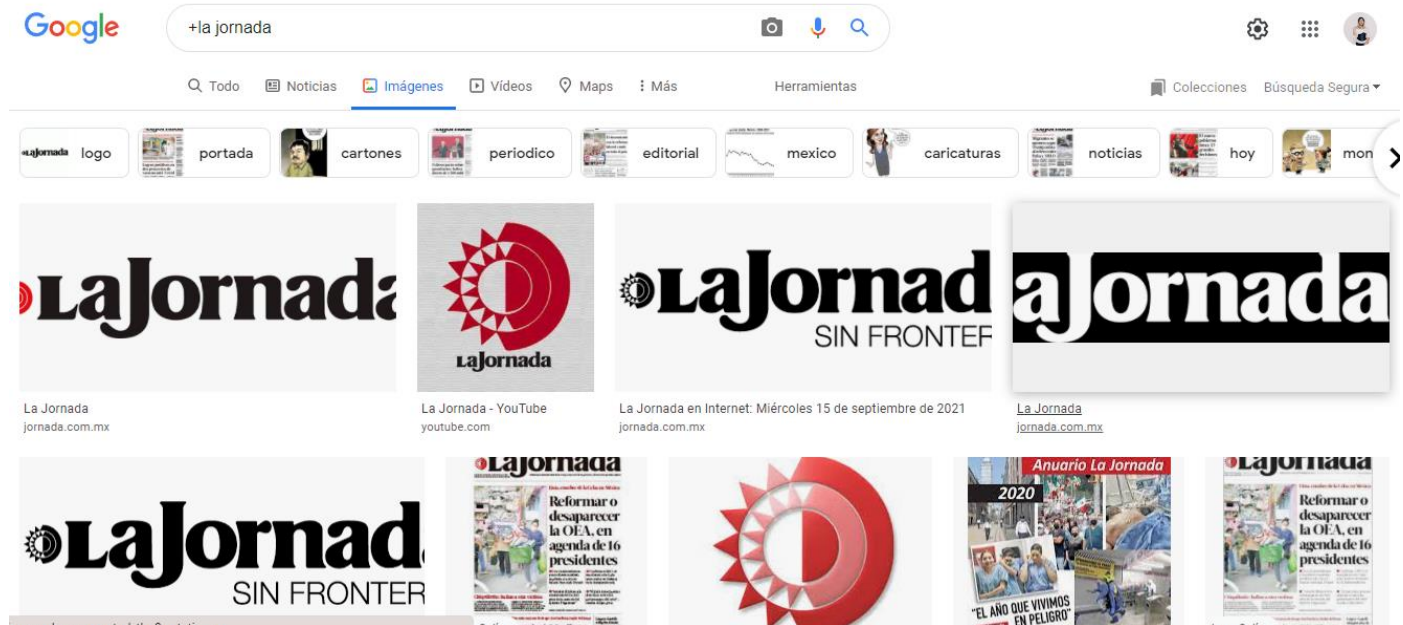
Google

+la jornada

Todo  Noticias  Imágenes  Vídeos  Maps  Más  Herramientas

Colecciones  Búsqueda Segura

LaJornada logo  portada  cartones  periodico  editorial  mexico  caricaturas  noticias  hoy  mon

LaJornada

LaJornada

LaJornada SIN FRONTER

aJornada

La Jornada
jornada.com.mx

La Jornada - YouTube
youtube.com

La Jornada en Internet: Miércoles 15 de septiembre de 2021
jornada.com.mx

La Jornada
jornada.com.mx

LaJornada SIN FRONTER

LaJornada
Reformar o desaparecer la OEA, en agenda de 16 presidentes

Anuario La Jornada
2020
"EL AÑO QUE VIVIMOS EN PELIGRO"

LaJornada
Reformar o desaparecer la OEA, en agenda de 16 presidentes